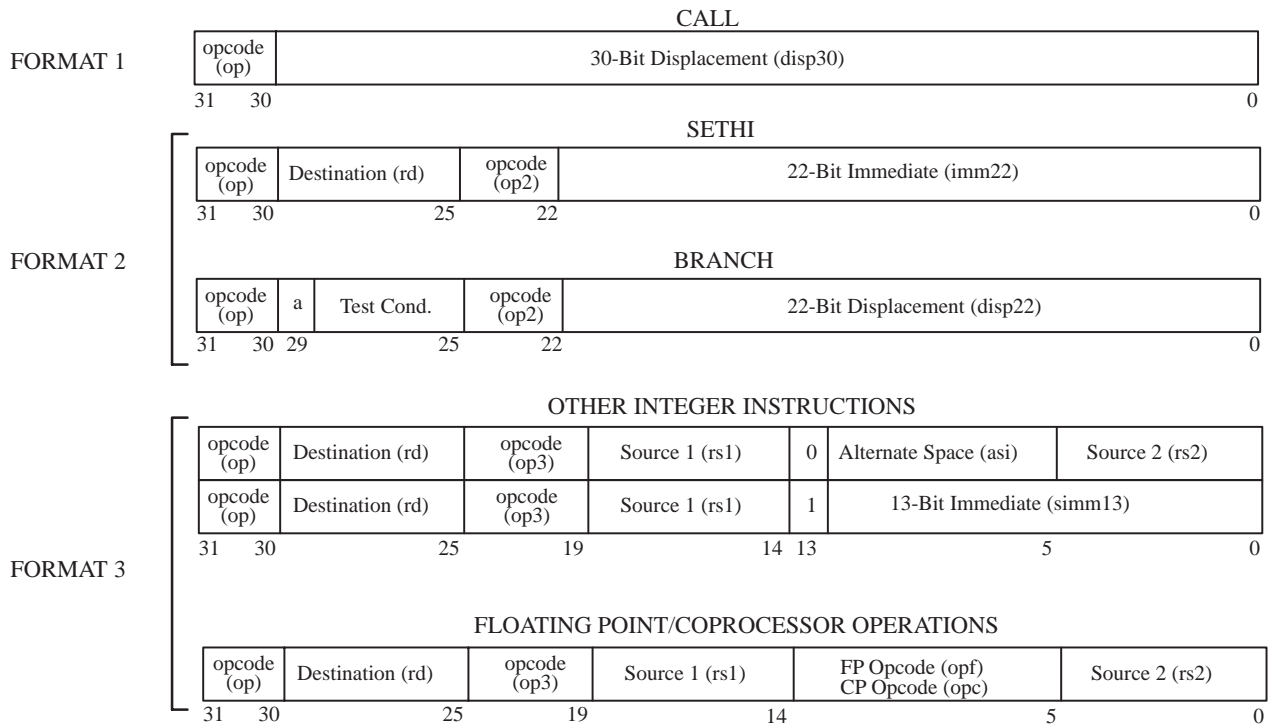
CALL

FORMAT 1

| opcode (op) | 30-Bit Displacement (disp30) |
|---|---|

31 30 0

SETHI

| opcode (op) | Destination (rd) | opcode (op2) | 22-Bit Immediate (imm22) |
|---|---|---|---|

31 30 25 22 0

FORMAT 2

BRANCH

| opcode (op) | a | Test Cond. | opcode (op2) | 22-Bit Displacement (disp22) |
|---|---|---|---|---|

31 30 29 25 22 0

OTHER INTEGER INSTRUCTIONS

| opcode (op) | Destination (rd) | opcode (op3) | Source 1 (rs1) | 0 | Alternate Space (asi) | Source 2 (rs2) |
|---|---|---|---|---|---|---|
| opcode (op) | Destination (rd) | opcode (op3) | Source 1 (rs1) | 1 | 13-Bit Immediate (simm13) | |

31 30 25 19 14 13 5 0

FORMAT 3

FLOATING POINT/COPROCESSOR OPERATIONS

| opcode (op) | Destination (rd) | opcode (op3) | Source 1 (rs1) | FP Opcode (opf) CP Opcode (opc) | Source 2 (rs2) |
|---|---|---|---|---|---|

31 30 25 19 14 5 0